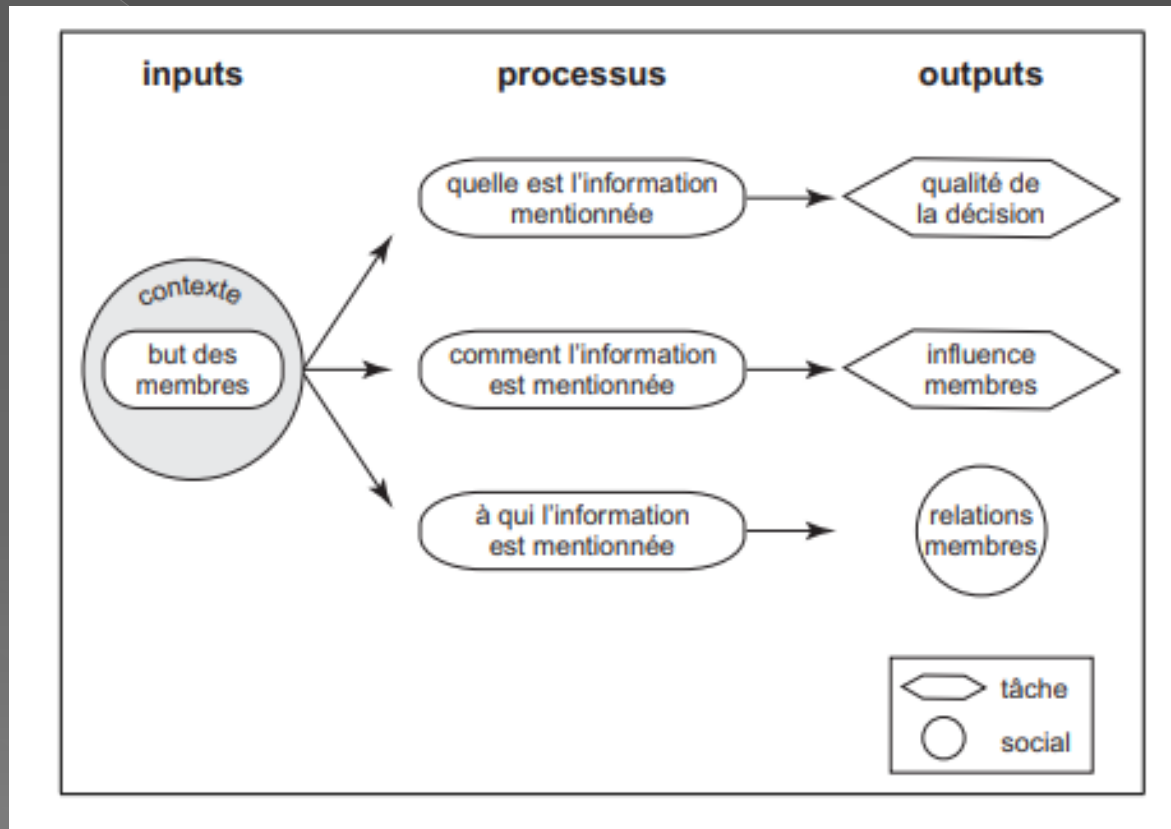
inputs

processus

outputs

contexte

but des membres

quelle est l'information mentionnée

qualité de la décision

comment l'information est mentionnée

influence membres

à qui l'information est mentionnée

relations membres

tâche

social